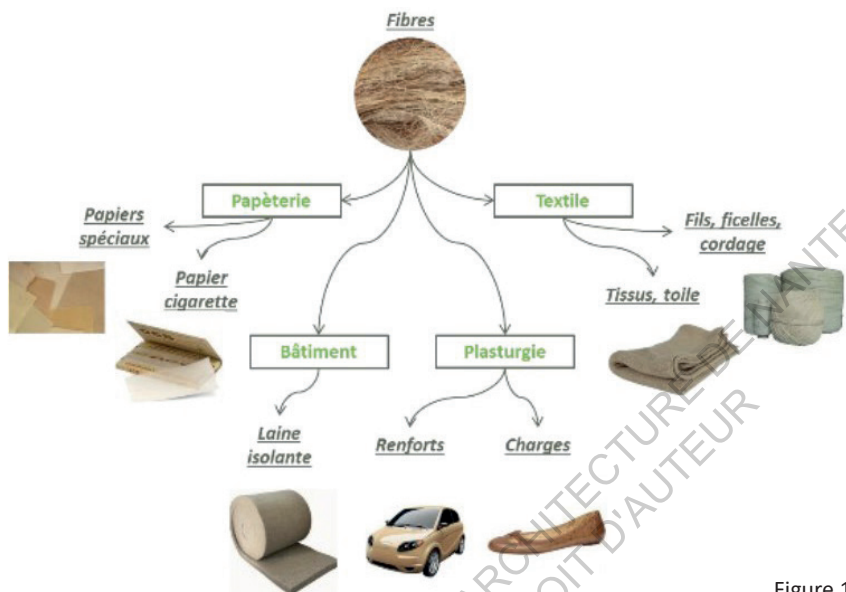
Fibres

Papèterie

Textile

Papiers spéciaux

Papier cigarette

Fils, ficelles, cordage

Tissus, toile

Bâtiment

Plasturgie

Laine isolante

Renforts

Charges

ARCHITECTURE DE NANTE
DROIT D'AUTEUR

Figure 1